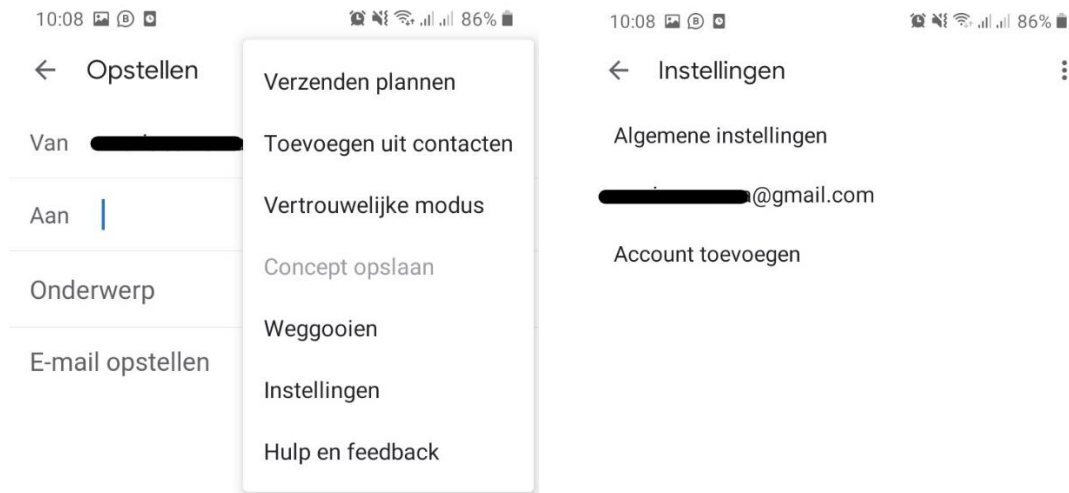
10:08 86%

← Opstellen

Van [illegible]

Aan

Onderwerp

E-mail opstellen

Verzenden plannen

Toevoegen uit contacten

Vertrouwelijke modus

Concept opslaan

Weggooien

Instellingen

Hulp en feedback

10:08 86%

← Instellingen

Algemene instellingen

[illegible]@gmail.com

Account toevoegen